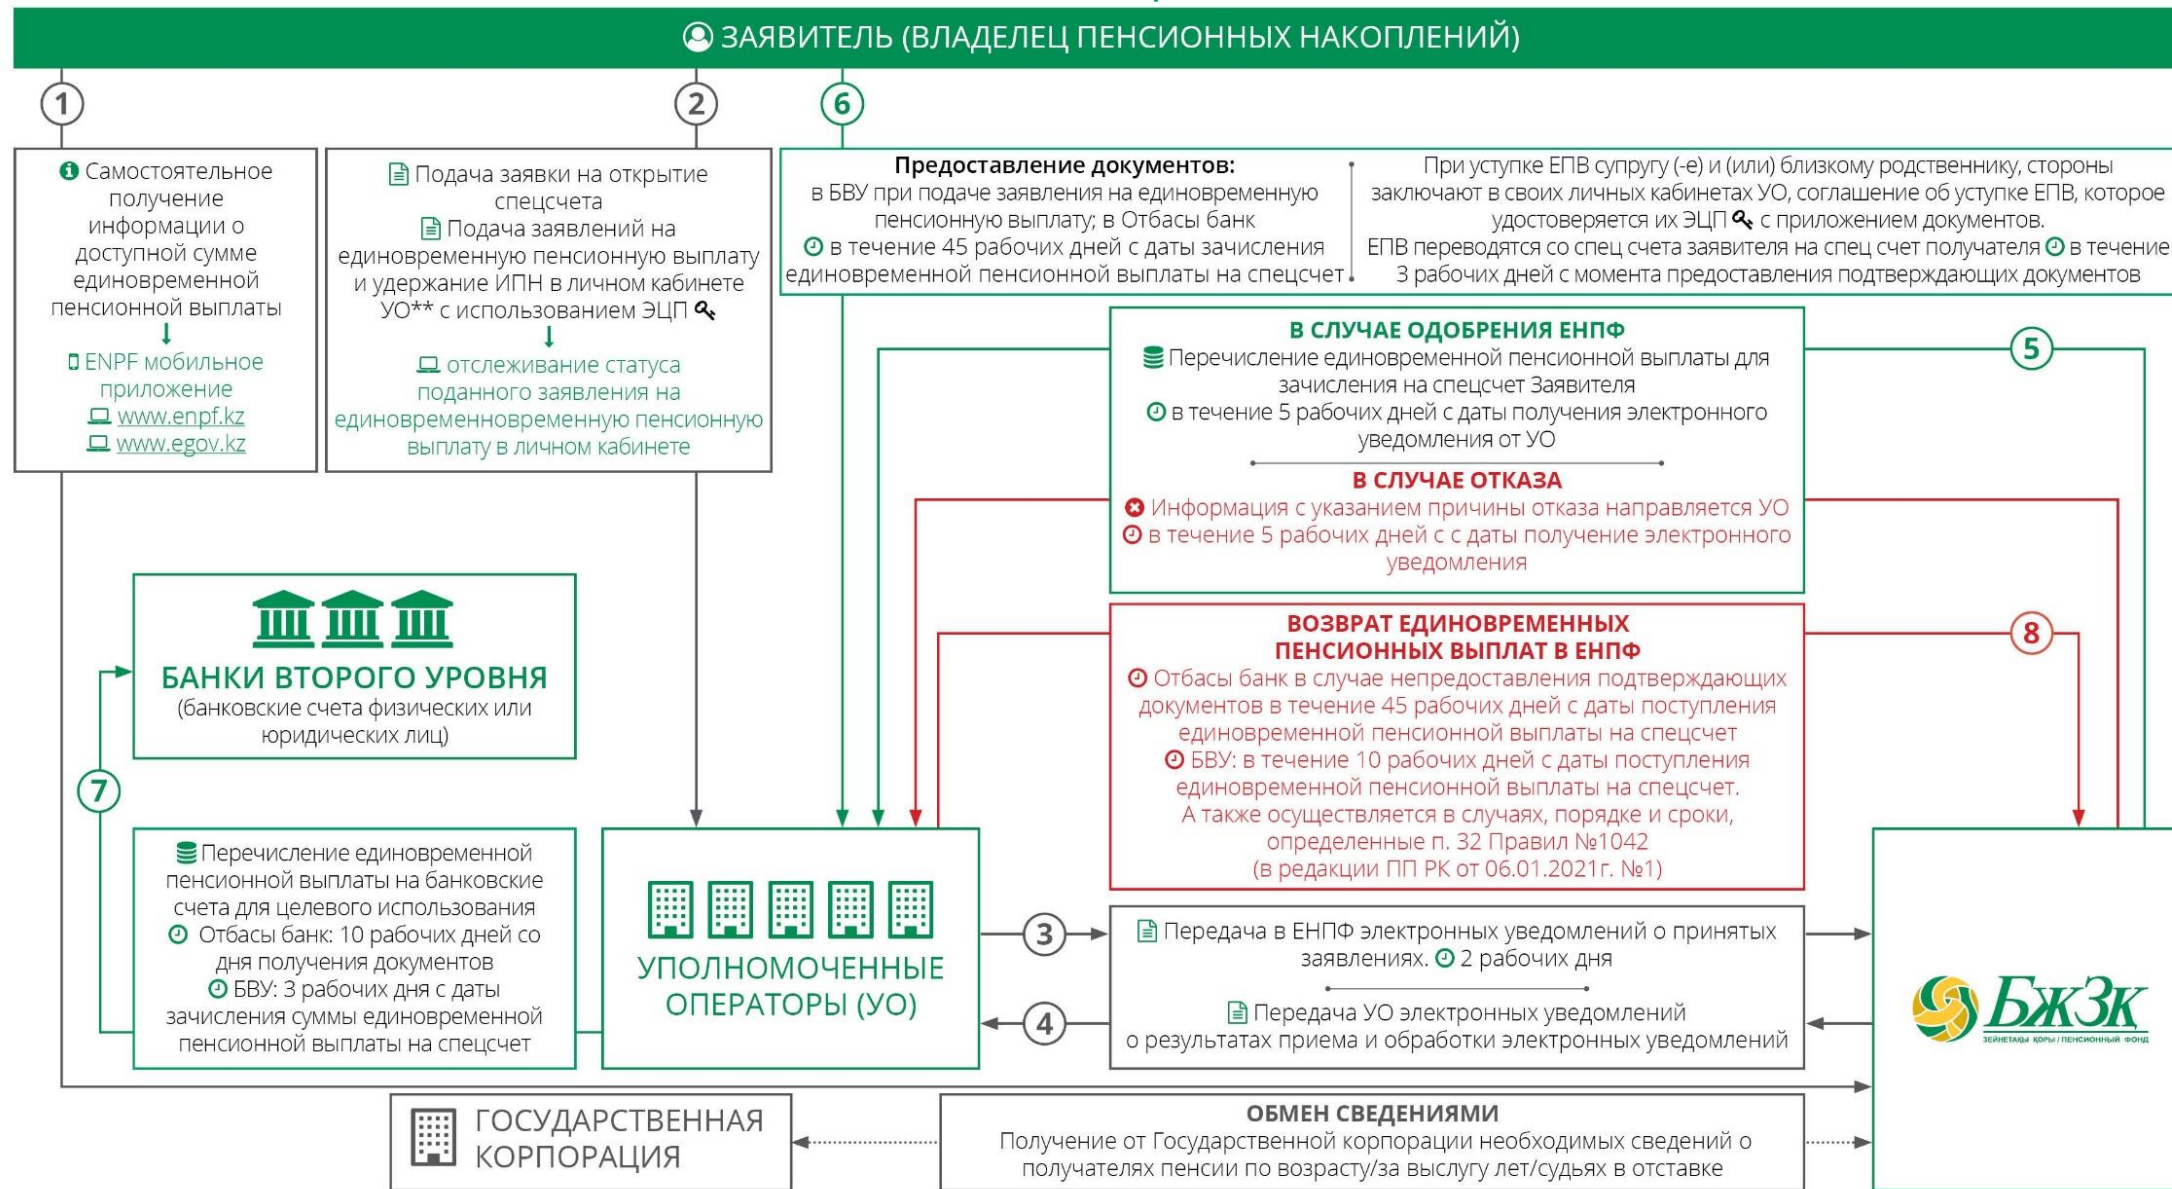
ЗАЯВИТЕЛЬ (ВЛАДЕЛЕЦ ПЕНСИОННЫХ НАКОПЛЕНИЙ)

1

Самостоятельное получение информации о доступной сумме единовременной пенсионной выплаты
↓
ENPF мобильное приложение
www.enpf.kz
www.egov.kz

2

Подача заявки на открытие спецсчета
Подача заявлений на единовременную пенсионную выплату и удержание ИПН в личном кабинете УО** с использованием ЭЦП
↓
отслеживание статуса поданного заявления на единовременновременную пенсионную выплату в личном кабинете

6

Предоставление документов:
в БВУ при подаче заявления на единовременную пенсионную выплату; в Отбасы банк
в течение 45 рабочих дней с даты зачисления единовременной пенсионной выплаты на спецсчет

При уступке ЕПВ супругу (-е) и (или) близкому родственнику, стороны заключают в своих личных кабинетах УО, соглашение об уступке ЕПВ, которое удостоверяется их ЭЦП с приложением документов.
ЕПВ переводятся со спец счета заявителя на спец счет получателя в течение 3 рабочих дней с момента предоставления подтверждающих документов

В СЛУЧАЕ ОДОБРЕНИЯ ЕНПФ
Перечисление единовременной пенсионной выплаты для зачисления на спецсчет Заявителя
в течение 5 рабочих дней с даты получения электронного уведомления от УО

5

В СЛУЧАЕ ОТКАЗА
Информация с указанием причины отказа направляется УО
в течение 5 рабочих дней с с даты получение электронного уведомления

ВОЗВРАТ ЕДИНОВРЕМЕННЫХ ПЕНСИОННЫХ ВЫПЛАТ В ЕНПФ
Отбасы банк в случае непредоставления подтверждающих документов в течение 45 рабочих дней с даты поступления единовременной пенсионной выплаты на спецсчет
БВУ: в течение 10 рабочих дней с даты поступления единовременной пенсионной выплаты на спецсчет.
А также осуществляется в случаях, порядке и сроки, определенные п. 32 Правил №1042
(в редакции ПП РК от 06.01.2021г. №1)

8

БАНКИ ВТОРОГО УРОВНЯ
(банковские счета физических или юридических лиц)

7

Перечисление единовременной пенсионной выплаты на банковские счета для целевого использования
Отбасы банк: 10 рабочих дней со дня получения документов
БВУ: 3 рабочих дня с даты зачисления суммы единовременной пенсионной выплаты на спецсчет

УПОЛНОМОЧЕННЫЕ ОПЕРАТОРЫ (УО)

3

Передача в ЕНПФ электронных уведомлений о принятых заявлениях. 2 рабочих дня

4

Передача УО электронных уведомлений о результатах приема и обработки электронных уведомлений

БжЗк
ЗЕЙНЕТАҚЫ ҚОРЫ / ПЕНСИОННЫЙ ФОНД

ГОСУДАРСТВЕННАЯ КОРПОРАЦИЯ

ОБМЕН СВЕДЕНИЯМИ
Получение от Государственной корпорации необходимых сведений о получателях пенсии по возрасту/за выслугу лет/судьях в отставке